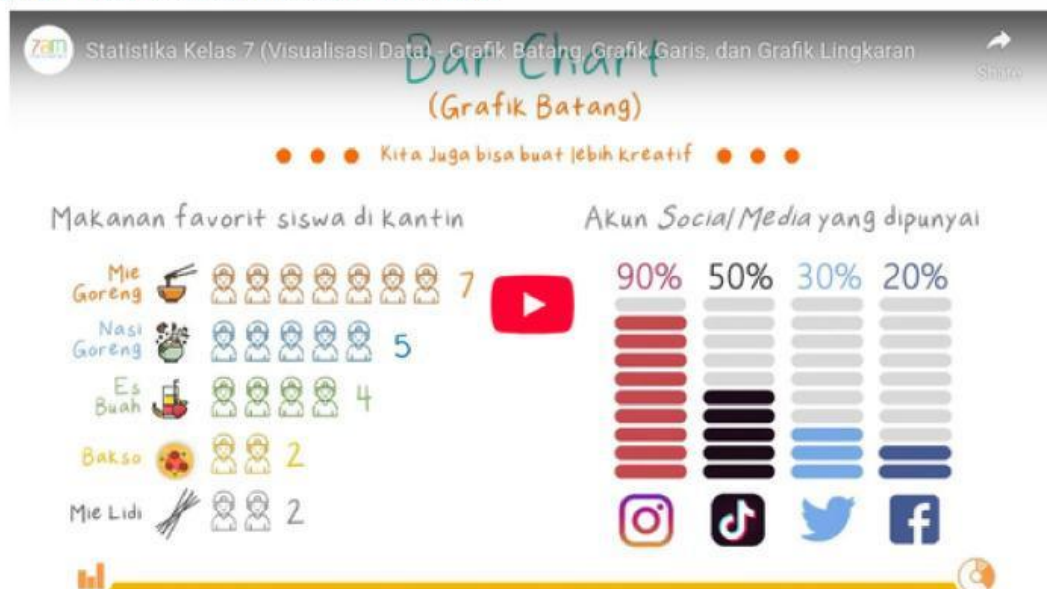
zam

Statistika Kelas 7 (Visualisasi Data) - Grafik Batang, Grafik Garis, dan Grafik Lingkaran

Share

Bar Chart
(Grafik Batang)

Kita Juga bisa buat lebih kreatif

Makanan favorit siswa di kantin

Mie Goreng 7
Nasi Goreng 5
Es Buah 4
Bakso 2
Mie Lidi 2

Akun Social Media yang dipunyai

90% 50% 30% 20%